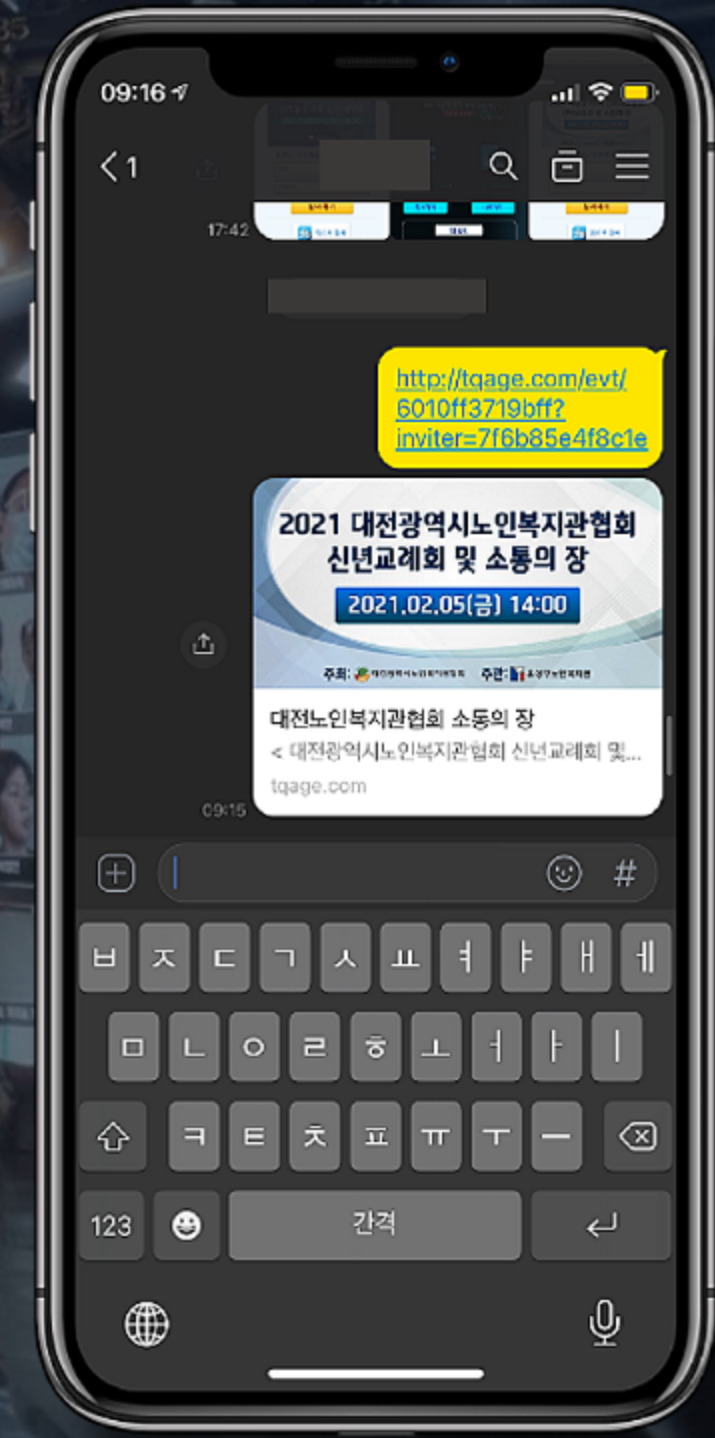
09:16

1

17:42

http://tqage.com/evt/6010ff3719bff?inviter=7f6b85e4f8c1e

2021 대전광역시노인복지관협회 신년교례회 및 소통의 장

2021.02.05(금) 14:00

주최: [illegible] 주관: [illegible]

대전노인복지관협회 소통의 장

< 대전광역시노인복지관협회 신년교례회 및...

tqage.com

09:15

#

ㅂ ㅈ ㄷ ㄱ ㅅ ㅛ ㅕ ㅑ ㅐ ㅔ

ㅁ ㄴ ㅇ ㄹ ㅎ ㅗ ㅓ ㅏ ㅣ

ㅋ ㅌ ㅊ ㅍ ㅠ ㅜ ㅡ

123 간격